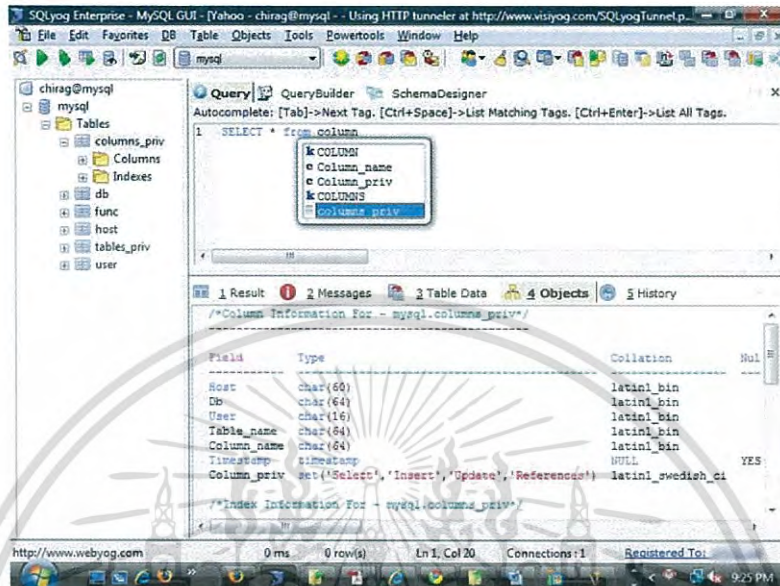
SQLyog Enterprise - MySQL GUI - [Yahoo - chirag@mysql - - Using HTTP tunneler at http://www.visiyog.com/SQLyogTunnel.p...

File Edit Favorites DB Table Objects Tools Powertools Window Help

mysql

chirag@mysql
mysql
Tables
columns_priv
Columns
Indexes
db
func
host
tables_priv
user

Query QueryBuilder SchemaDesigner

Autocomplete: [Tab]->Next Tag. [Ctrl+Space]->List Matching Tags. [Ctrl+Enter]->List All Tags.

1 SELECT * from column

COLUMN
Column_name
Column_priv
COLUMNS
columns_priv

1 Result 2 Messages 3 Table Data 4 Objects 5 History

/*Column Information For - mysql.columns_priv*/

| Field | Type | Collation | Nul |
|---|---|---|---|
| Host | char(60) | latin1_bin | |
| Db | char(64) | latin1_bin | |
| User | char(16) | latin1_bin | |
| Table_name | char(64) | latin1_bin | |
| Column_name | char(64) | latin1_bin | |
| Timestamp | timestamp | NULL | YES |
| Column_priv | set('Select','Insert','Update','References') | latin1_swedish_ci | |

/*Index Information For - mysql.columns_priv*/

http://www.webyog.com 0 ms 0 row(s) Ln 1, Col 20 Connections : 1 Registered To:

9:25 PM